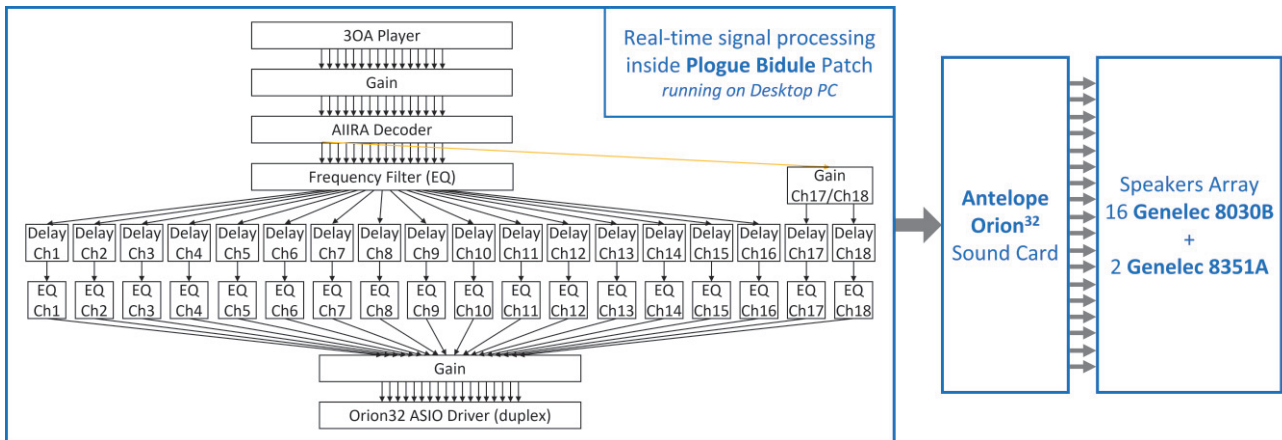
Real-time signal processing inside **Plogue Bidule** Patch
*running on Desktop PC*

3OA Player

Gain

AIIRA Decoder

Frequency Filter (EQ)

Gain Ch17/Ch18

Delay Ch1 | Delay Ch2 | Delay Ch3 | Delay Ch4 | Delay Ch5 | Delay Ch6 | Delay Ch7 | Delay Ch8 | Delay Ch9 | Delay Ch10 | Delay Ch11 | Delay Ch12 | Delay Ch13 | Delay Ch14 | Delay Ch15 | Delay Ch16 | Delay Ch17 | Delay Ch18

EQ Ch1 | EQ Ch2 | EQ Ch3 | EQ Ch4 | EQ Ch5 | EQ Ch6 | EQ Ch7 | EQ Ch8 | EQ Ch9 | EQ Ch10 | EQ Ch11 | EQ Ch12 | EQ Ch13 | EQ Ch14 | EQ Ch15 | EQ Ch16 | EQ Ch17 | EQ Ch18

Gain

Orion32 ASIO Driver (duplex)

**Antelope Orion$^{32}$** Sound Card

Speakers Array
16 **Genelec 8030B**
+
2 **Genelec 8351A**